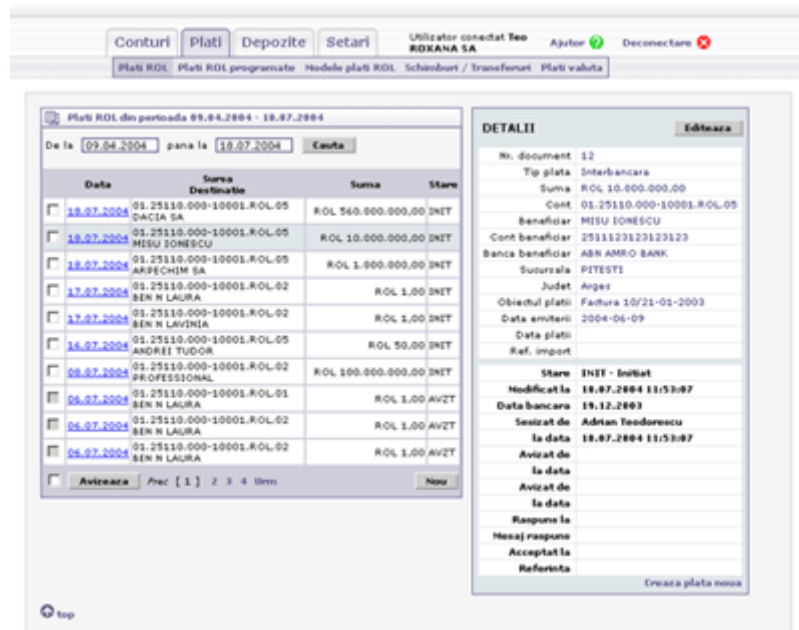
Conturi | Plati | Depozite | Setari

Utilizator conectat Teo ROXANA SA

Ajutor

Deconectare

Plati ROL | Plati ROL programate | Modele plati ROL | Schimburi / Transferuri | Plati valuta

Plati ROL din perioada 09.04.2004 - 18.07.2004

De la 09.04.2004 pana la 18.07.2004 Cauta

| | Data | Sursa Destinatie | Suma | Stare |
|---|---|---|---|---|
| | 18.07.2004 | 01.25110.000-10001.ROL.05 DACIA SA | ROL 560.000.000,00 | INIT |
| | 18.07.2004 | 01.25110.000-10001.ROL.05 MISU IONESCU | ROL 10.000.000,00 | INIT |
| | 18.07.2004 | 01.25110.000-10001.ROL.05 ARPECHIM SA | ROL 1.000.000,00 | INIT |
| | 17.07.2004 | 01.25110.000-10001.ROL.02 BEN N LAURA | ROL 1,00 | INIT |
| | 17.07.2004 | 01.25110.000-10001.ROL.02 BEN N LAVINIA | ROL 1,00 | INIT |
| | 16.07.2004 | 01.25110.000-10001.ROL.05 ANDREI TUDOR | ROL 50,00 | INIT |
| | 08.07.2004 | 01.25110.000-10001.ROL.02 PROFESSIONAL | ROL 100.000.000,00 | INIT |
| | 06.07.2004 | 01.25110.000-10001.ROL.01 BEN N LAURA | ROL 1,00 | AVZT |
| | 06.07.2004 | 01.25110.000-10001.ROL.02 BEN N LAURA | ROL 1,00 | AVZT |
| | 06.07.2004 | 01.25110.000-10001.ROL.02 BEN N LAURA | ROL 1,00 | AVZT |

Avizeaza Prec [ 1 ] 2 3 4 Urm Nou

DETALII Editeaza

| | |
|---|---|
| Nr. document | 12 |
| Tip plata | Interbancara |
| Suma | ROL 10.000.000,00 |
| Cont | 01.25110.000-10001.ROL.05 |
| Beneficiar | MISU IONESCU |
| Cont beneficiar | 2511123123123123 |
| Banca beneficiar | ABN AMRO BANK |
| Sucursala | PITESTI |
| Judet | Arges |
| Obiectul platii | Factura 10/21-01-2003 |
| Data emiterii | 2004-06-09 |
| Data platii | |
| Ref. import | |
| Stare | INIT - Initiat |
| Modificat la | 18.07.2004 11:53:07 |
| Data bancara | 19.12.2003 |
| Sesizat de | Adrian Teodorescu |
| la data | 18.07.2004 11:53:07 |
| Avizat de | |
| la data | |
| Avizat de | |
| la data | |
| Raspuns la | |
| Mesaj raspuns | |
| Acceptat la | |
| Referinta | |

Creaza plata noua

top